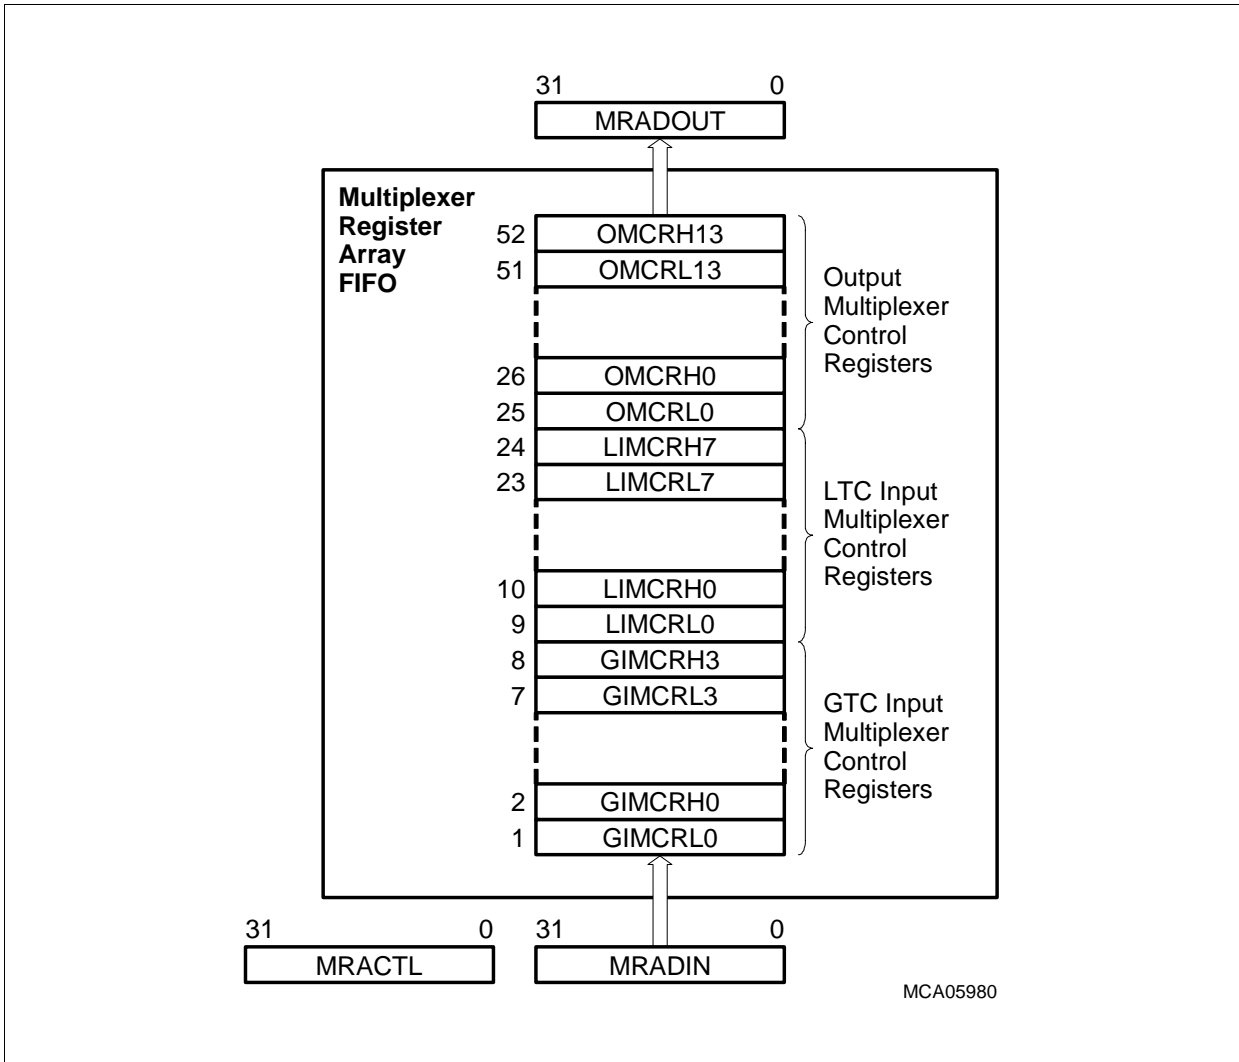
31
0
MRADOUT

Multiplexer Register Array FIFO

52 OMCRH13
51 OMCRL13
26 OMCRH0
25 OMCRL0

Output Multiplexer Control Registers

24 LIMCRH7
23 LIMCRL7
10 LIMCRH0
9 LIMCRL0

LTC Input Multiplexer Control Registers

8 GIMCRH3
7 GIMCRL3
2 GIMCRH0
1 GIMCRL0

GTC Input Multiplexer Control Registers

31
0
MRACTL

31
0
MRADIN

MCA05980